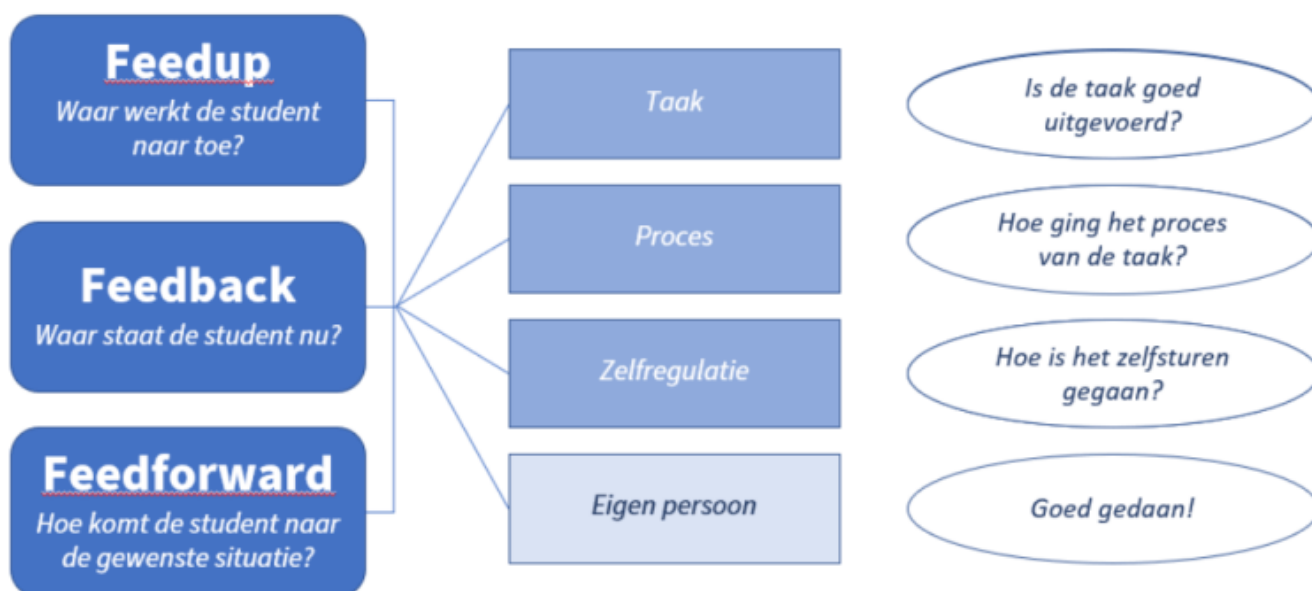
Feedup
Waar werkt de student naar toe?

Feedback
Waar staat de student nu?

Feedforward
Hoe komt de student naar de gewenste situatie?

Taak

Proces

Zelfregulatie

Eigen persoon

Is de taak goed uitgevoerd?

Hoe ging het proces van de taak?

Hoe is het zelfsturen gegaan?

Goed gedaan!